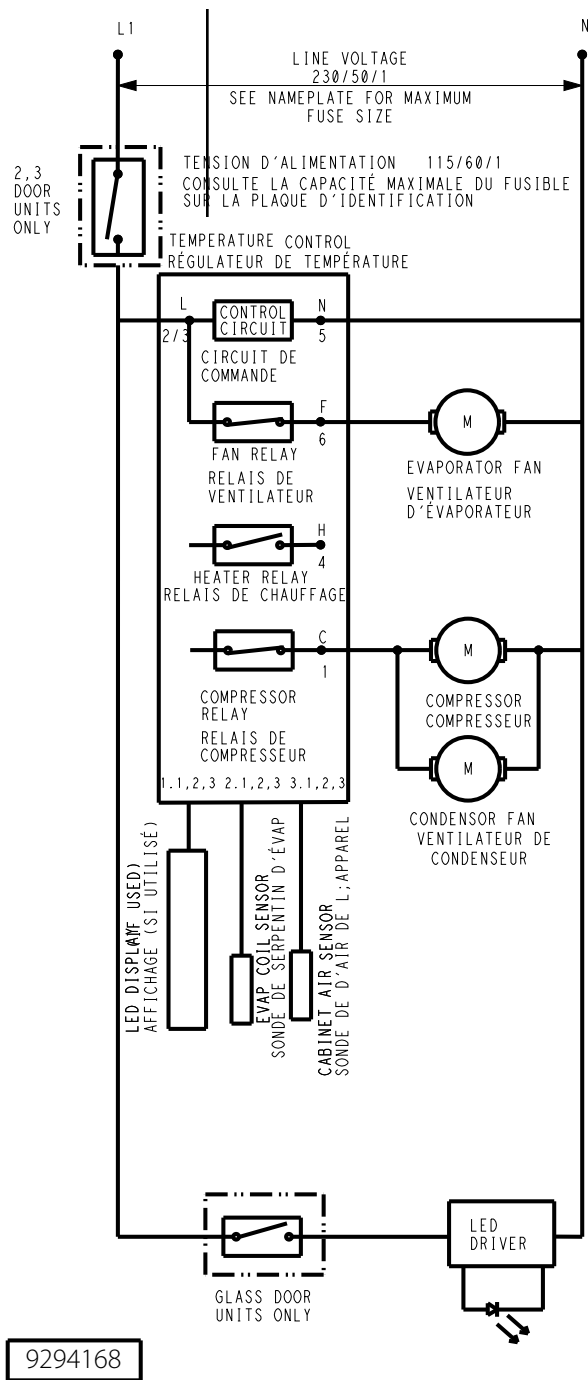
L1

N

LINE VOLTAGE
230/50/1
SEE NAMEPLATE FOR MAXIMUM
FUSE SIZE

TENSION D'ALIMENTATION 115/60/1
CONSULTE LA CAPACITÉ MAXIMALE DU FUSIBLE
SUR LA PLAQUE D'IDENTIFICATION

2,3
DOOR
UNITS
ONLY

TEMPERATURE CONTROL
RÉGULATEUR DE TEMPÉRATURE

L
2/3

CONTROL
CIRCUIT

N
5

CIRCUIT DE
COMMANDE

F
6

FAN RELAY
RELAIS DE
VENTILATEUR

M

EVAPORATOR FAN
VENTILATEUR
D'ÉVAPORATEUR

H
4

HEATER RELAY
RELAIS DE CHAUFFAGE

C
1

COMPRESSOR
RELAY
RELAIS DE
COMPRESSEUR

M

COMPRESSOR
COMPRESSEUR

M

CONDENSOR FAN
VENTILATEUR DE
CONDENSEUR

1.1,2,3 2.1,2,3 3.1,2,3

LED DISPLAY (IF USED)
AFFICHAGE (SI UTILISÉ)

EVAP COIL SENSOR
SONDE DE SERPENTIN D'ÉVAP

CABINET AIR SENSOR
SONDE DE D'AIR DE L;APPAREL

GLASS DOOR
UNITS ONLY

LED
DRIVER

9294168